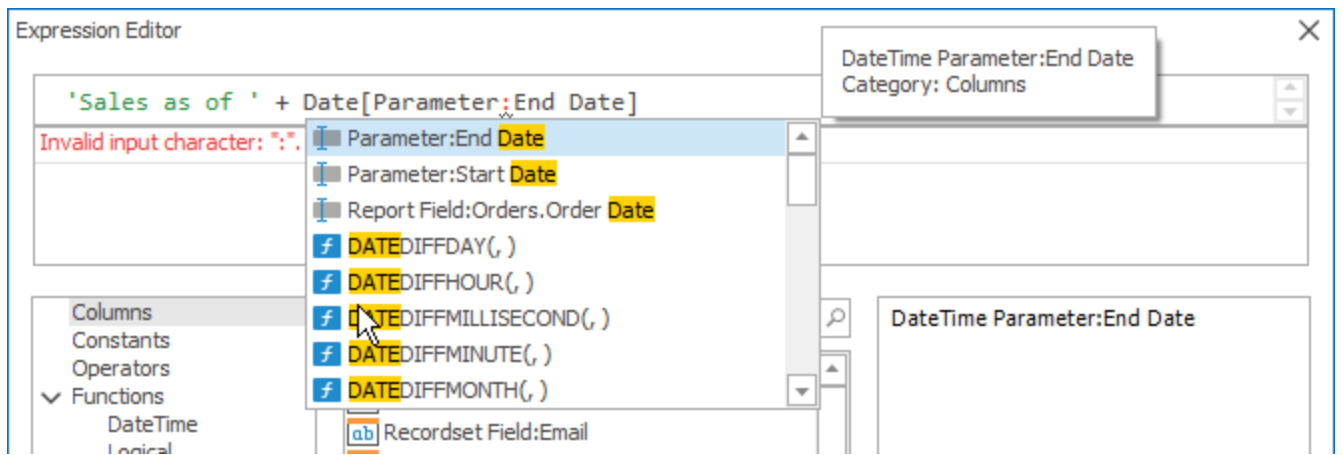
Expression Editor

'Sales as of ' + Date[Parameter:End Date]

DateTime Parameter:End Date
Category: Columns

Invalid input character: ":".

Parameter:End Date
Parameter:Start Date
Report Field:Orders.Order Date
DATEDIFFDAY(, )
DATEDIFFHOUR(, )
DATEDIFFMILLISECOND(, )
DATEDIFFMINUTE(, )
DATEDIFFMONTH(, )

Columns
Constants
Operators
Functions
DateTime
Logical

Recordset Field:Email

DateTime Parameter:End Date